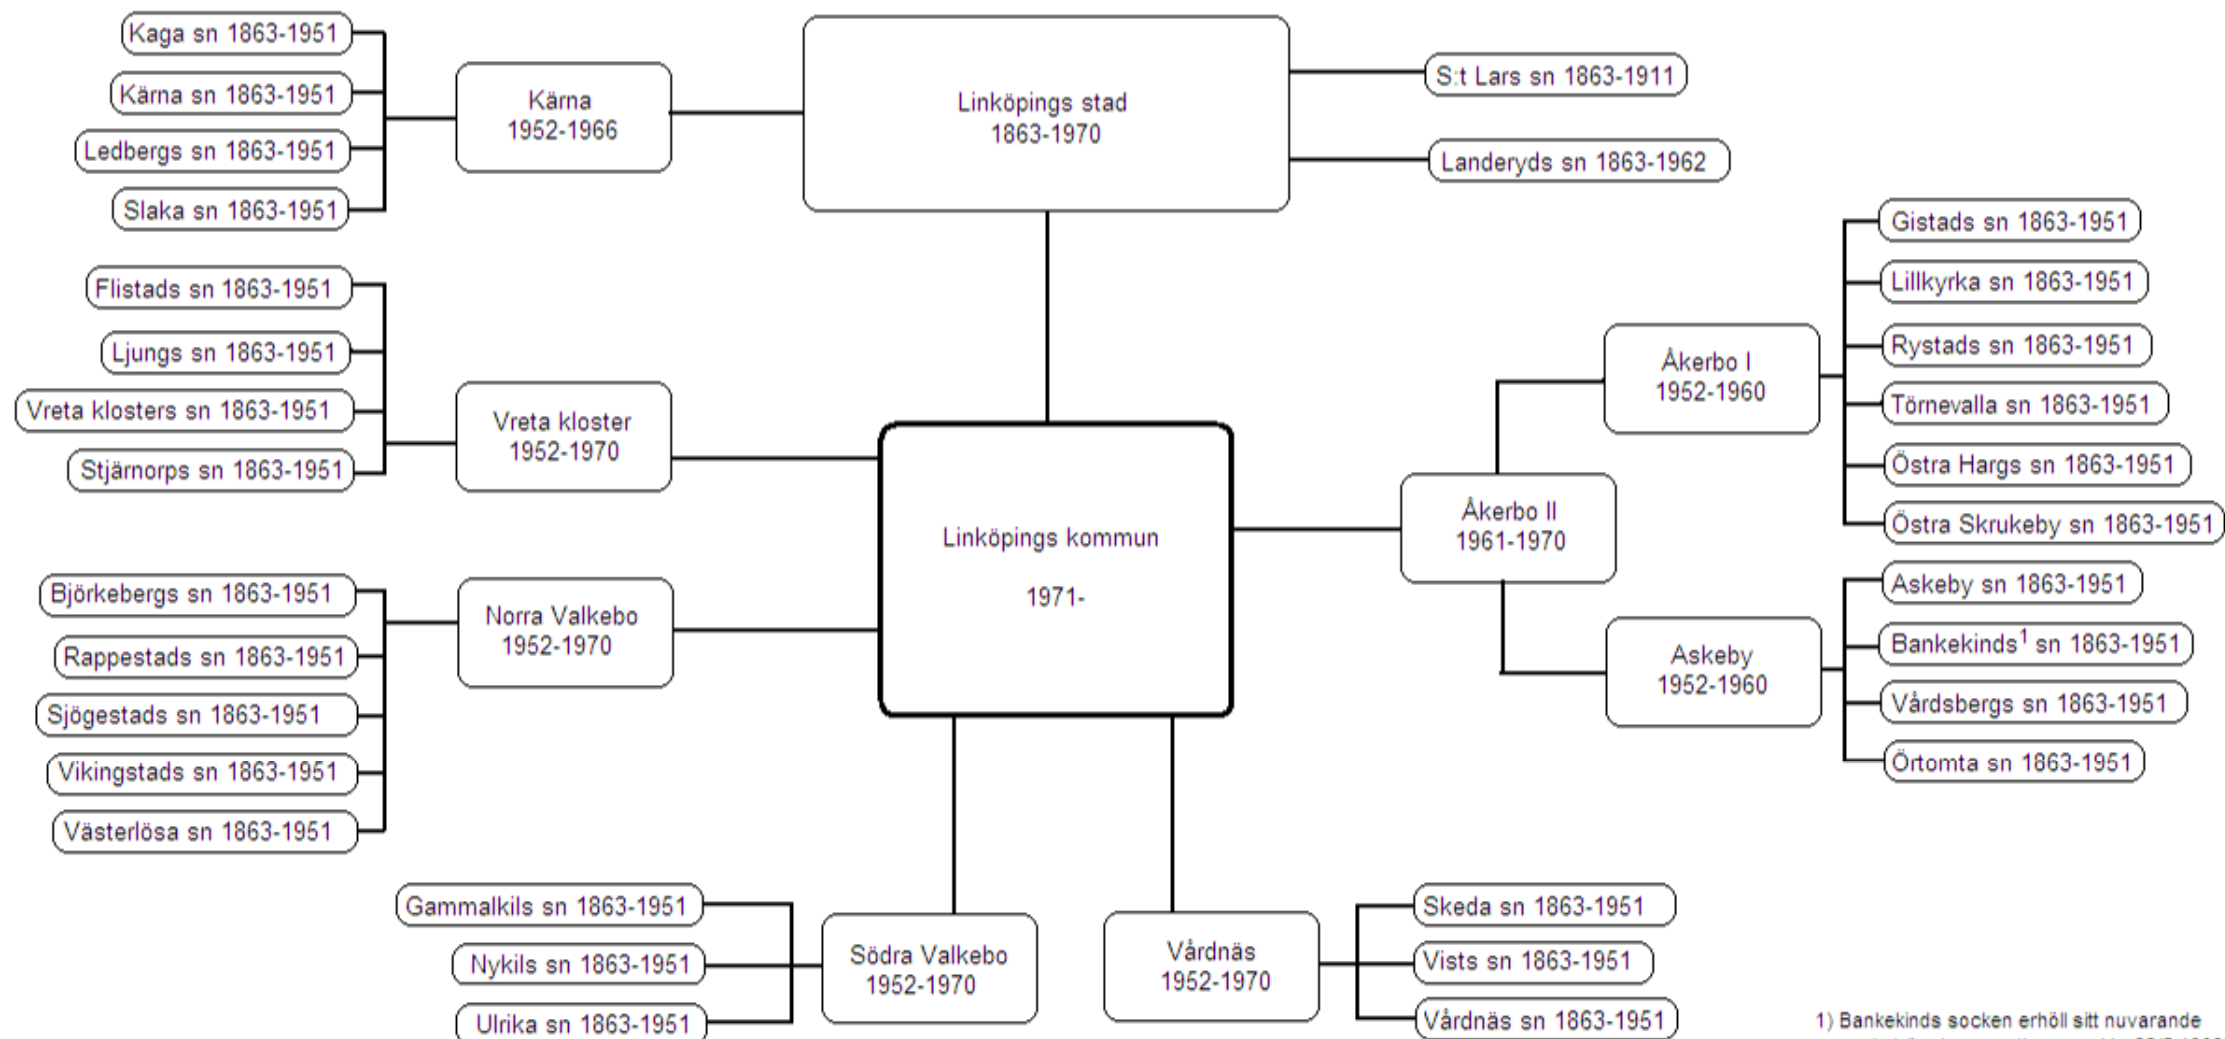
Kaga sn 1863-1951
Kärna sn 1863-1951
Ledbergs sn 1863-1951
Slaka sn 1863-1951

Kärna
1952-1966

Linköpings stad
1863-1970

S:t Lars sn 1863-1911
Landeryds sn 1863-1962

Gistads sn 1863-1951
Lillkyrka sn 1863-1951
Rystads sn 1863-1951
Törnevalla sn 1863-1951
Östra Hargs sn 1863-1951
Östra Skrukeby sn 1863-1951

Åkerbo I
1952-1960

Flistads sn 1863-1951
Ljungs sn 1863-1951
Vreta klosters sn 1863-1951
Stjärnorps sn 1863-1951

Vreta kloster
1952-1970

Linköpings kommun

1971-

Åkerbo II
1961-1970

Askeby sn 1863-1951
Bankekinds$^1$ sn 1863-1951
Vårdsbergs sn 1863-1951
Örtomta sn 1863-1951

Askeby
1952-1960

Björkebergs sn 1863-1951
Rappestads sn 1863-1951
Sjögestads sn 1863-1951
Vikingstads sn 1863-1951
Västerlösa sn 1863-1951

Norra Valkebo
1952-1970

Gammalkils sn 1863-1951
Nykils sn 1863-1951
Ulrika sn 1863-1951

Södra Valkebo
1952-1970

Vårdnäs
1952-1970

Skeda sn 1863-1951
Vists sn 1863-1951
Vårdnäs sn 1863-1951

1) Bankekinds socken erhöll sitt nuvarande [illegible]